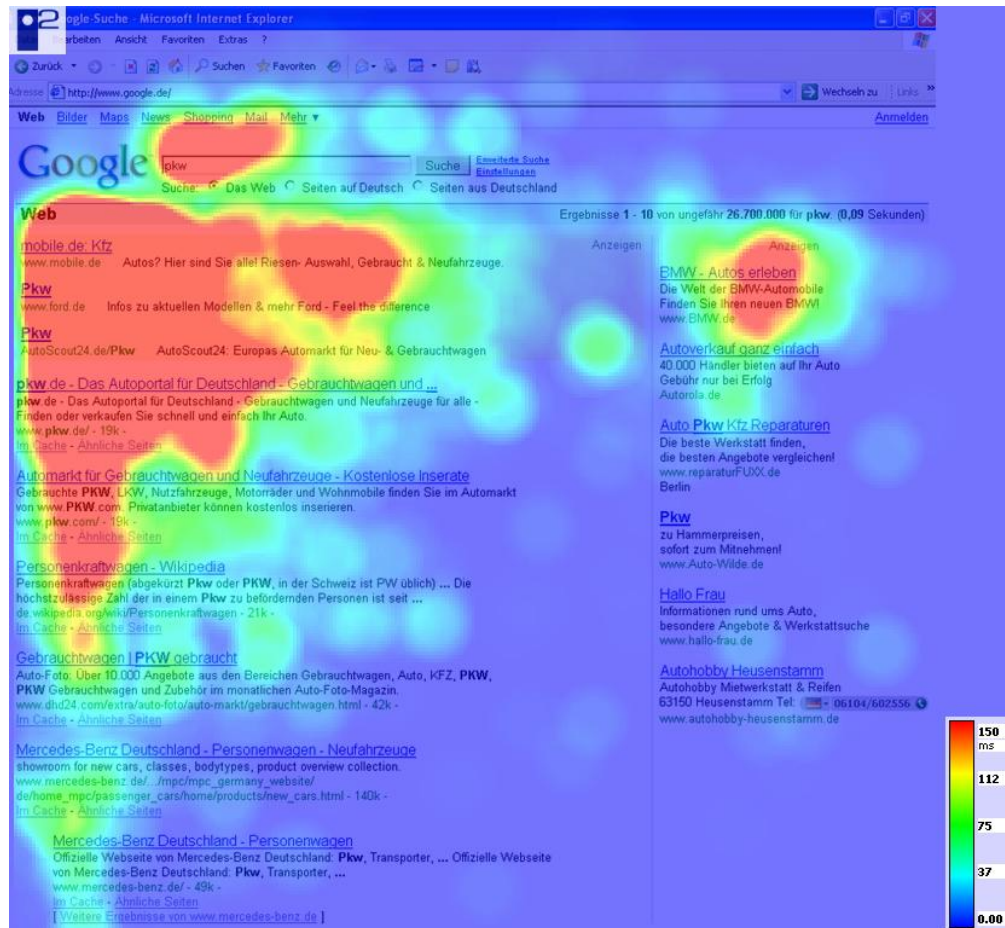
Google-Suche - Microsoft Internet Explorer

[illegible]rbeiten Ansicht Favoriten Extras ?

Zurück Suchen Favoriten

Adresse http://www.google.de/ Wechseln zu Links

Web Bilder Maps News Shopping Mail Mehr ▾ Anmelden

Google pkw Suche Erweiterte Suche Einstellungen

Suche: Das Web Seiten auf Deutsch Seiten aus Deutschland

Web Ergebnisse 1 - 10 von ungefähr 26.700.000 für pkw. (0,09 Sekunden)

Anzeigen

mobile.de: Kfz
www.mobile.de Autos? Hier sind Sie alle! Riesen- Auswahl, Gebraucht & Neufahrzeuge.

Pkw
www.ford.de Infos zu aktuellen Modellen & mehr Ford - Feel the difference

Pkw
AutoScout24.de/Pkw AutoScout24: Europas Automarkt für Neu- & Gebrauchtwagen

pkw.de - Das Autoportal für Deutschland - Gebrauchtwagen und ...
pkw.de - Das Autoportal für Deutschland - Gebrauchtwagen und Neufahrzeuge für alle - Finden oder verkaufen Sie schnell und einfach Ihr Auto.
www.pkw.de/ - 19k -
Im Cache - Ähnliche Seiten

Automarkt für Gebrauchtwagen und Neufahrzeuge - Kostenlose Inserate
Gebrauchte PKW, LKW, Nutzfahrzeuge, Motorräder und Wohnmobile finden Sie im Automarkt von www.PKW.com. Privatanbieter können kostenlos inserieren.
www.pkw.com/ - 19k -
Im Cache - Ähnliche Seiten

Personenkraftwagen - Wikipedia
Personenkraftwagen (abgekürzt Pkw oder PKW, in der Schweiz ist PW üblich) ... Die höchstzulässige Zahl der in einem Pkw zu befördernden Personen ist seit ...
de.wikipedia.org/wiki/Personenkraftwagen - 21k -
Im Cache - Ähnliche Seiten

Gebrauchtwagen | PKW gebraucht
Auto-Foto: Über 10.000 Angebote aus den Bereichen Gebrauchtwagen, Auto, KFZ, PKW, PKW Gebrauchtwagen und Zubehör im monatlichen Auto-Foto-Magazin.
www.dhd24.com/extra/auto-foto/auto-markt/gebrauchtwagen.html - 42k -
Im Cache - Ähnliche Seiten

Mercedes-Benz Deutschland - Personenwagen - Neufahrzeuge
showroom for new cars, classes, bodytypes, product overview collection.
www.mercedes-benz.de/.../mpc/mpc_germany_website/de/home_mpc/passenger_cars/home/products/new_cars.html - 140k -
Im Cache - Ähnliche Seiten

Mercedes-Benz Deutschland - Personenwagen
Offizielle Webseite von Mercedes-Benz Deutschland: Pkw, Transporter, ... Offizielle Webseite von Mercedes-Benz Deutschland: Pkw, Transporter, ...
www.mercedes-benz.de/ - 49k -
Im Cache - Ähnliche Seiten
[ Weitere Ergebnisse von www.mercedes-benz.de ]

Anzeigen

BMW - Autos erleben
Die Welt der BMW-Automobile
Finden Sie Ihren neuen BMW!
www.BMW.de

Autoverkauf ganz einfach
40.000 Händler bieten auf Ihr Auto
Gebühr nur bei Erfolg
Autorola.de

Auto Pkw Kfz Reparaturen
Die beste Werkstatt finden,
die besten Angebote vergleichen!
www.reparaturFUXX.de
Berlin

Pkw
zu Hammerpreisen,
sofort zum Mitnehmen!
www.Auto-Wilde.de

Hallo Frau
Informationen rund ums Auto,
besondere Angebote & Werkstattsuche
www.hallo-frau.de

Autohobby Heusenstamm
Autohobby Mietwerkstatt & Reifen
63150 Heusenstamm Tel: 06104/602556
www.autohobby-heusenstamm.de

150 ms
112
75
37
0.00